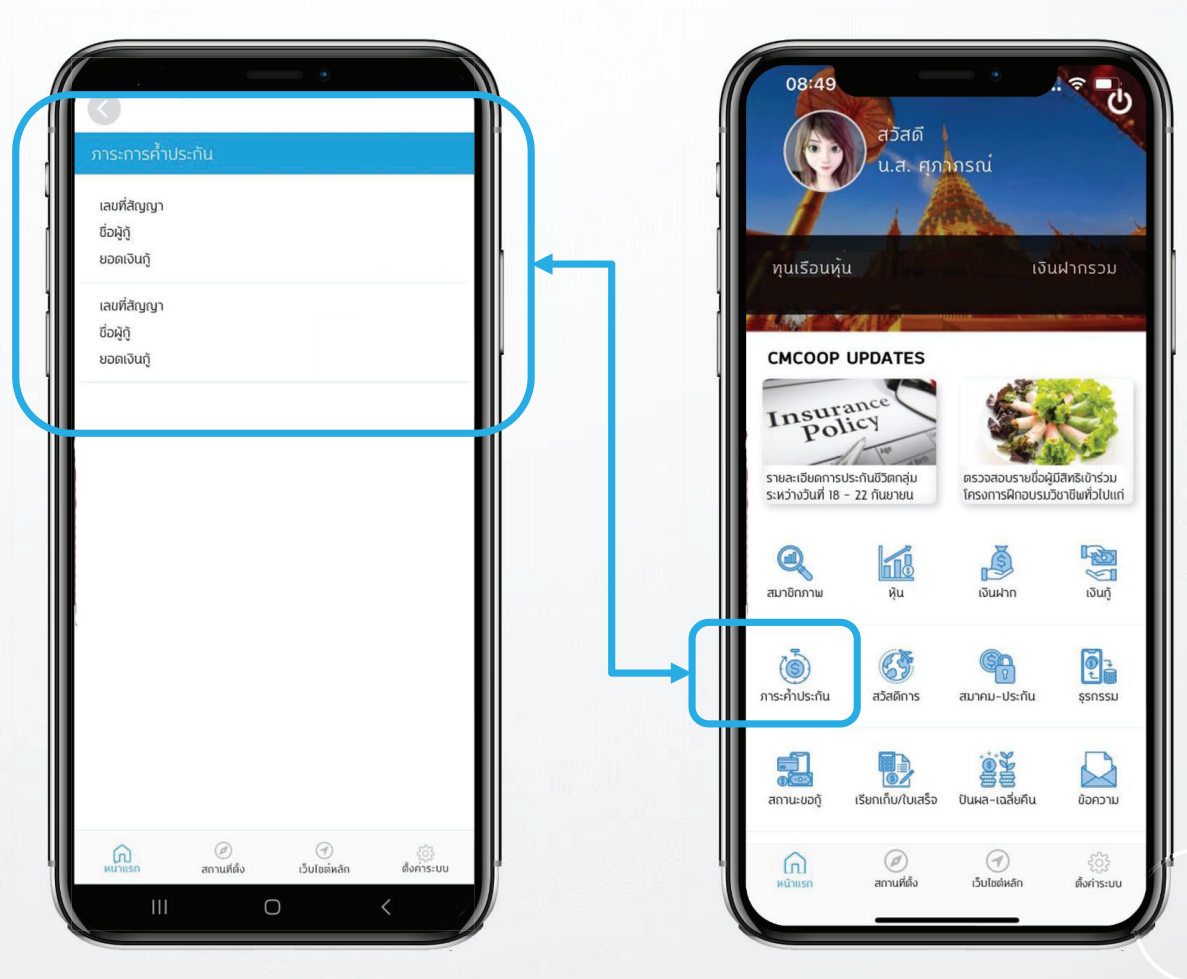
ภาระการค้ำประกัน

เลขที่สัญญา
ชื่อผู้กู้
ยอดเงินกู้

เลขที่สัญญา
ชื่อผู้กู้
ยอดเงินกู้

หน้าแรก
สถานที่ตั้ง
เว็บไซต์หลัก
ตั้งค่าระบบ

08:49

สวัสดี
น.ส. ศุภาภรณ์

ทุนเรือนหุ้น
เงินฝากรวม

CMCOOP UPDATES

Insurance Policy

รายละเอียดการประกันชีวิตกลุ่ม ระหว่างวันที่ 18 - 22 กันยายน

ตรวจสอบรายชื่อผู้มีสิทธิเข้าร่วมโครงการฝึกอบรมวิชาชีพทั่วไปแก่

สมาชิกภาพ
หุ้น
เงินฝาก
เงินกู้
ภาระค้ำประกัน
สวัสดิการ
สมาคม-ประกัน
ธุรกรรม
สถานะขอกู้
เรียกเก็บ/ใบเสร็จ
ปันผล-เฉลี่ยคืน
ข้อความ

หน้าแรก
สถานที่ตั้ง
เว็บไซต์หลัก
ตั้งค่าระบบ